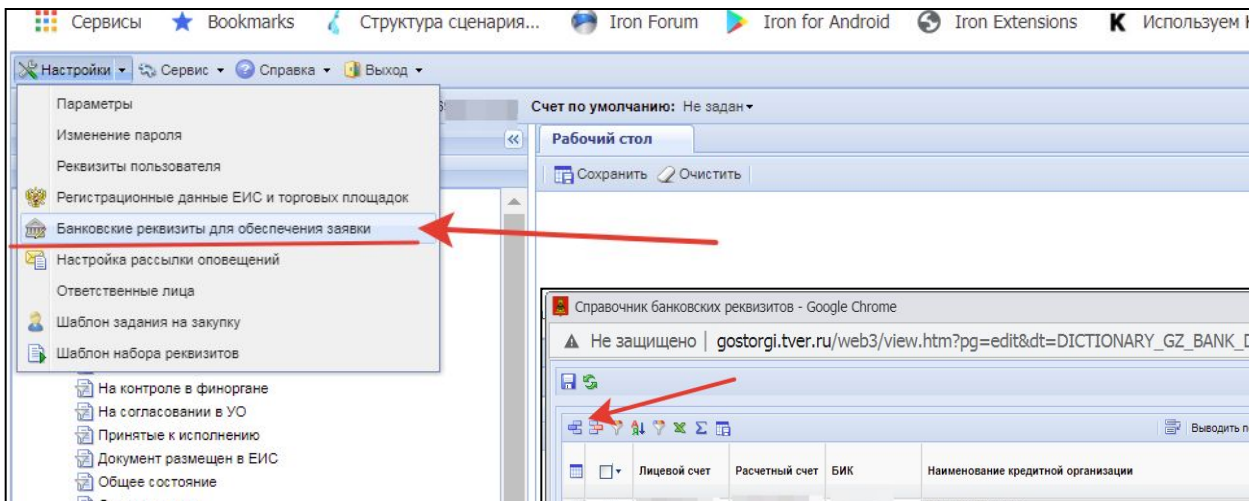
Сервисы Bookmarks Структура сценария... Iron Forum Iron for Android Iron Extensions Используем I

Настройки Сервис Справка Выход

Параметры
Изменение пароля
Реквизиты пользователя
Регистрационные данные ЕИС и торговых площадок
Банковские реквизиты для обеспечения заявки
Настройка рассылки оповещений
Ответственные лица
Шаблон задания на закупку
Шаблон набора реквизитов

Счет по умолчанию: Не задан

Рабочий стол

Сохранить Очистить

На контроле в финоргане
На согласовании в УО
Принятые к исполнению
Документ размещен в ЕИС
Общее состояние

Справочник банковских реквизитов - Google Chrome

Не защищено | gostorgi.tver.ru/web3/view.htm?pg=edit&dt=DICTIONARY_GZ_BANK_D

Выводить п

| | | Лицевой счет | Расчетный счет | БИК | Наименование кредитной организации |